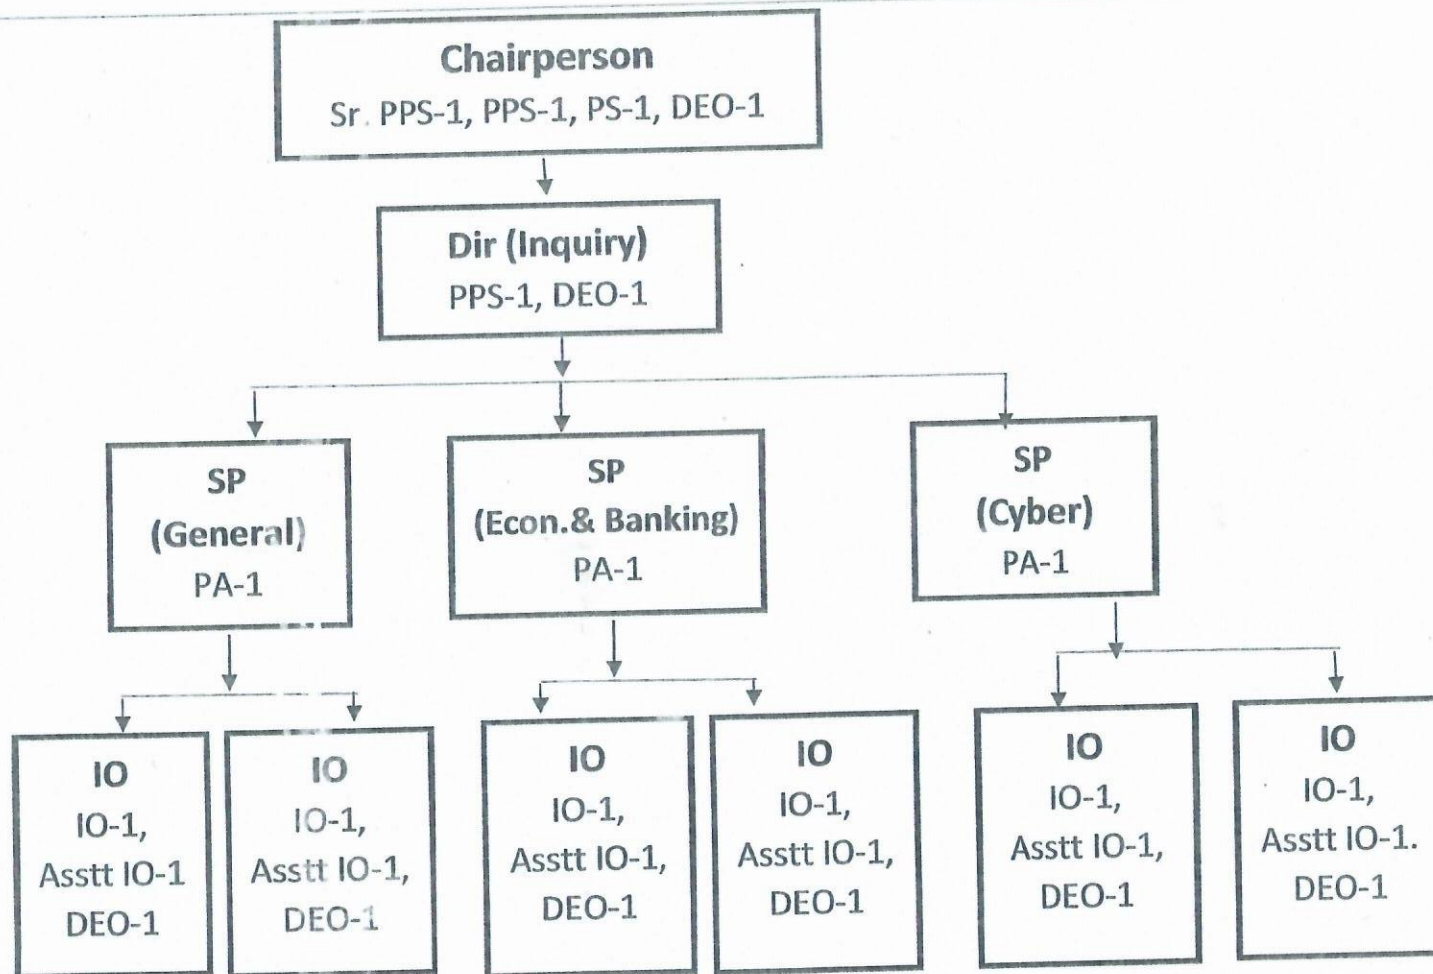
Chairperson
Sr. PPS-1, PPS-1, PS-1, DEO-1

Dir (Inquiry)
PPS-1, DEO-1

SP
(General)
PA-1

SP
(Econ.& Banking)
PA-1

SP
(Cyber)
PA-1

IO
IO-1,
Asstt IO-1
DEO-1

IO
IO-1,
Asstt IO-1,
DEO-1

IO
IO-1,
Asstt IO-1,
DEO-1

IO
IO-1,
Asstt IO-1,
DEO-1

IO
IO-1,
Asstt IO-1,
DEO-1

IO
IO-1,
Asstt IO-1.
DEO-1